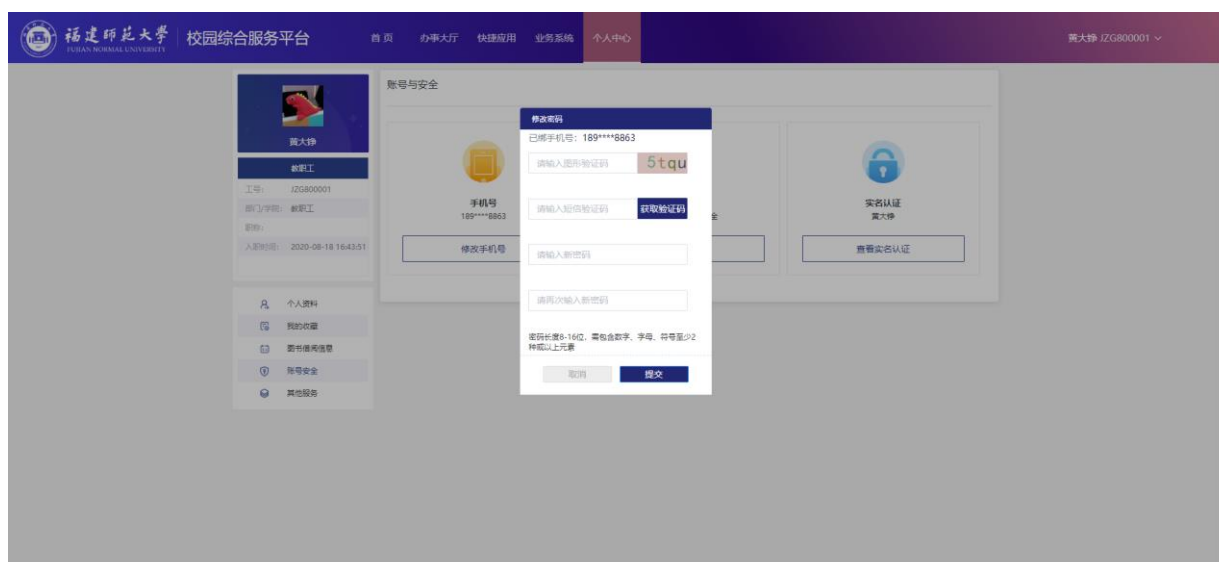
福建师范大学
FUJIAN NORMAL UNIVERSITY
校园综合服务平台

首页 办事大厅 快捷应用 业务系统 个人中心

黄大铮 JZG800001

黄大铮
教职工
工号: JZG800001
部门/学院: 教职工
职称:
入职时间: 2020-08-18 16:43:51

个人资料
我的收藏
图书借阅信息
账号安全
其他服务

账号与安全

手机号
189****8863
修改手机号

全

实名认证
黄大铮
查看实名认证

修改密码
已绑手机号: 189****8863
请输入图形验证码
5tqu
请输入短信验证码
获取验证码
请输入新密码
请再次输入新密码
密码长度8-16位，需包含数字、字母、符号至少2种或以上元素
取消
提交